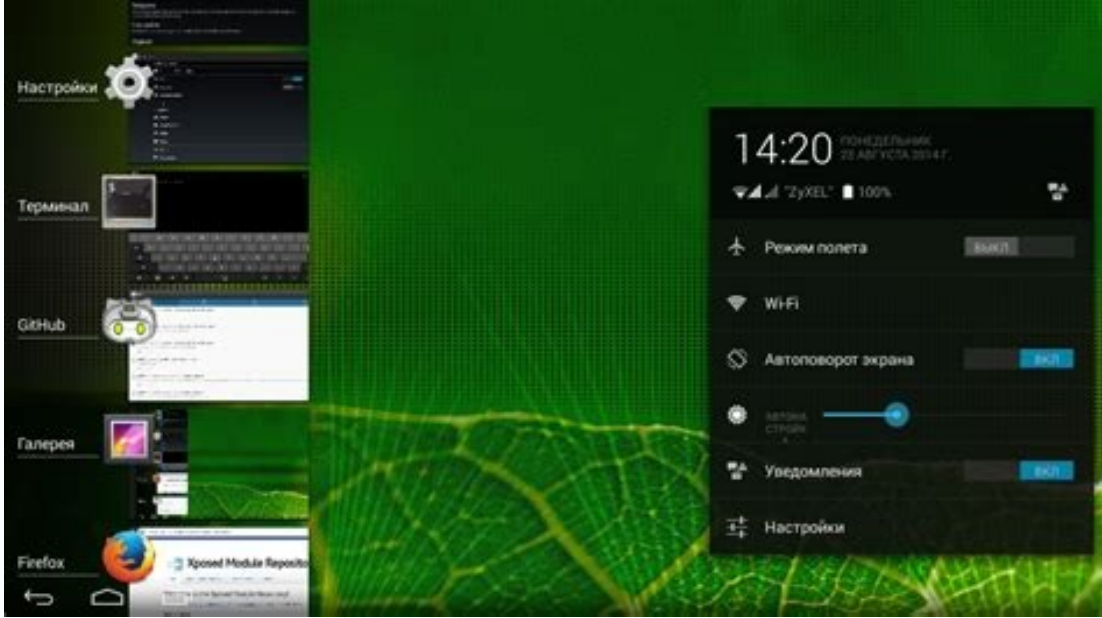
Настройки

Терминал

GitHub

Галерея

Firefox

Xposed Module Reposito

14:20 ПОНЕДЕЛЬНИК 25 АВГУСТА 2014 Г.

"ZyXEL" 100%

Режим полета ВЫКЛ

Wi-Fi

Автоповорот экрана ВКЛ

АВТОНА СТРОЙК

Уведомления ВКЛ

Настройки